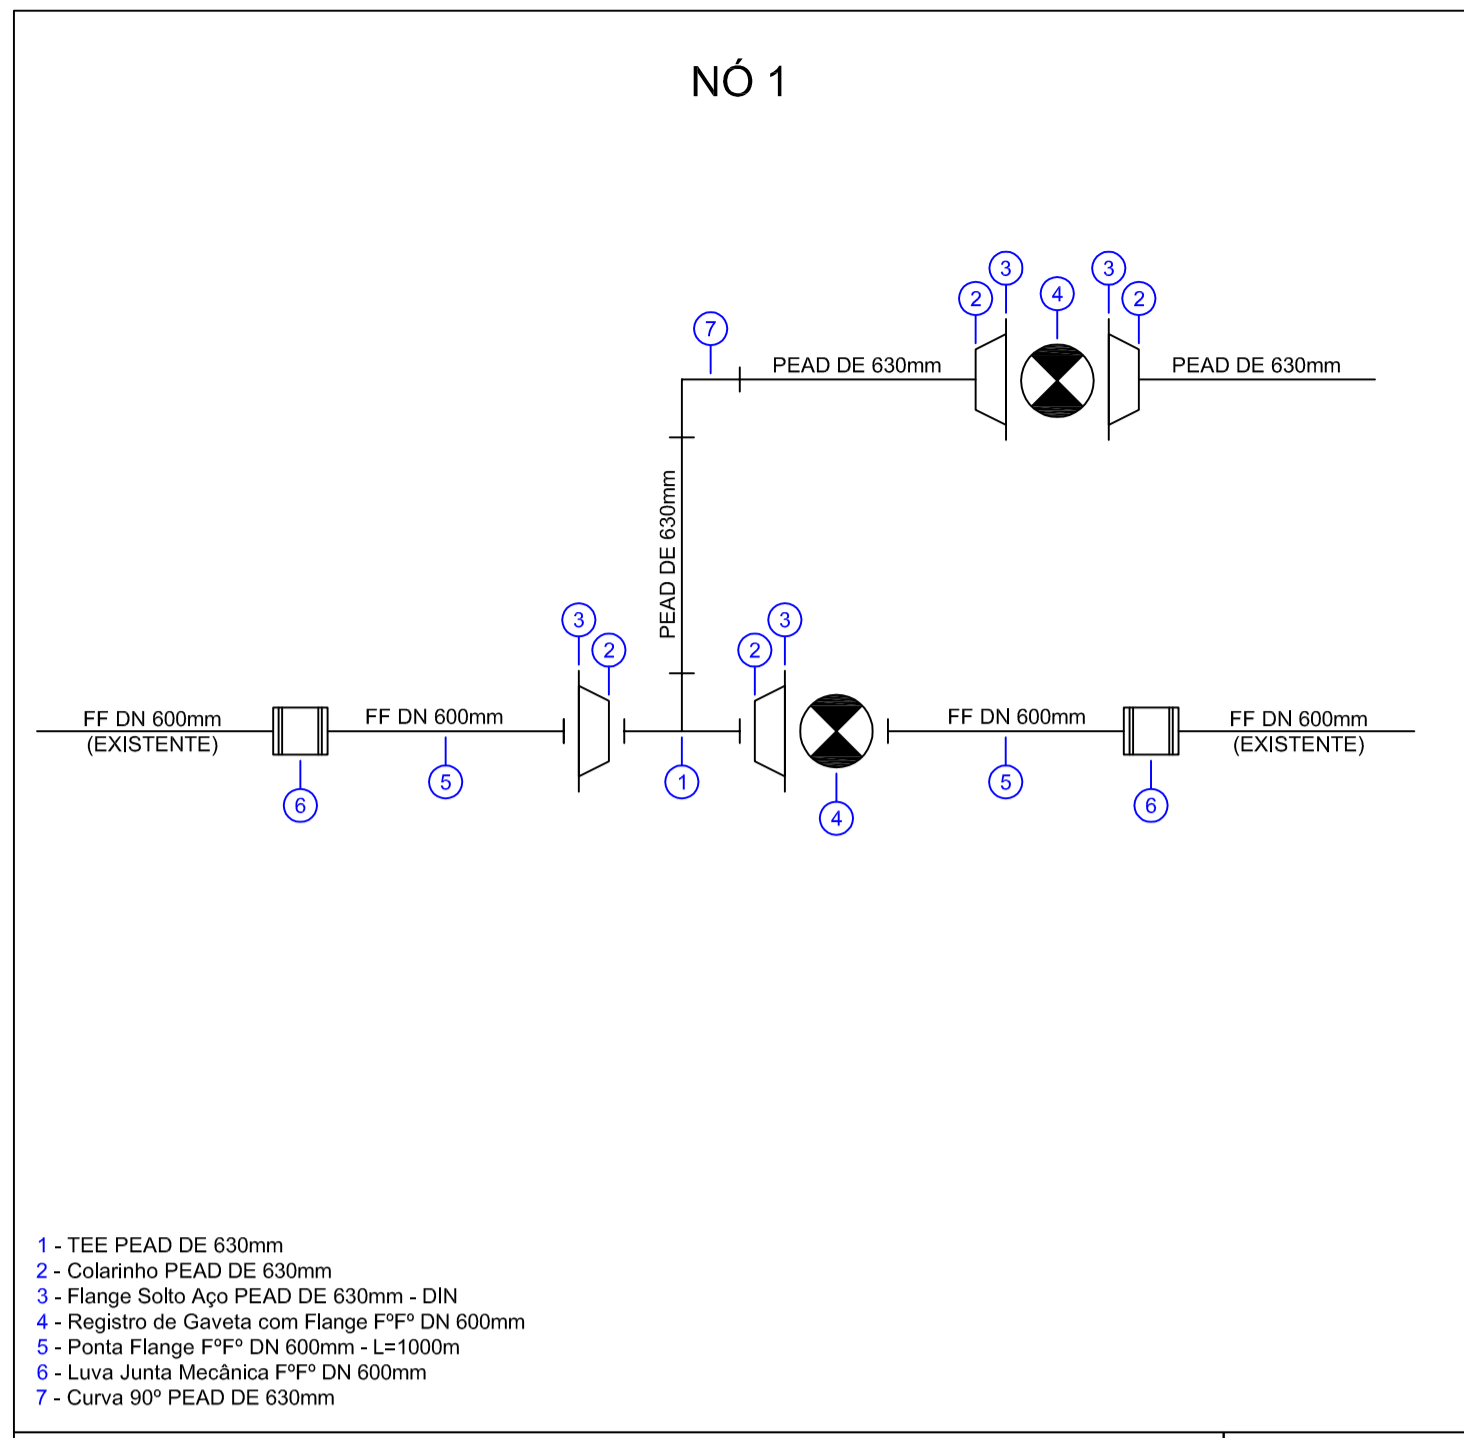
NÓ 1

7

3 2 4 3 2

PEAD DE 630mm

PEAD DE 630mm

PEAD DE 630mm

3 2 2 3

FF DN 600mm (EXISTENTE)

FF DN 600mm

FF DN 600mm

FF DN 600mm (EXISTENTE)

6 5 1 4 5 6

1 - TEE PEAD DE 630mm
2 - Colarinho PEAD DE 630mm
3 - Flange Solto Aço PEAD DE 630mm - DIN
4 - Registro de Gaveta com Flange FºFº DN 600mm
5 - Ponta Flange FºFº DN 600mm - L=1000m
6 - Luva Junta Mecânica FºFº DN 600mm
7 - Curva 90º PEAD DE 630mm